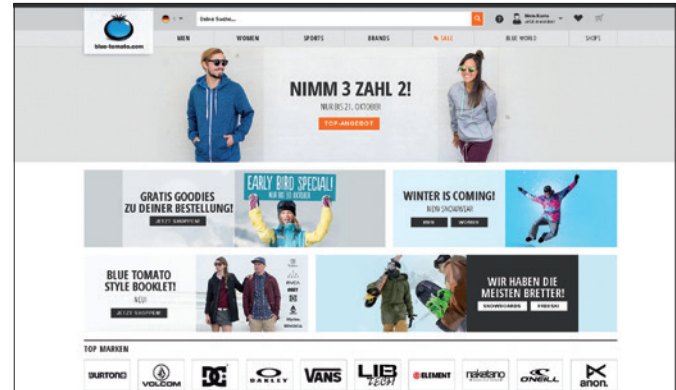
blue-tomato.com

Deine Suche...

Mein Konto

MEN
WOMEN
SPORTS
BRANDS
% SALE
BLUE WORLD
SHOPS

NIMM 3 ZAHL 2!
NUR BIS 21. OKTOBER
TOP-ANGEBOT

GRATIS GOODIES ZU DEINER BESTELLUNG!
JETZT SHOPPEN
EARLY BIRD SPECIAL!
NUR BIS 31. OKTOBER

WINTER IS COMING!
NEW SNOWWEAR
MEN
WOMEN

BLUE TOMATO STYLE BOOKLET!
NEU!
JETZT SHOPPEN

WIR HABEN DIE MEISTEN BRETTER!
SNOWBOARDS
FREESKI

TOP MARKEN

BURTON
VOLCOM
DC
OAKLEY
VANS
LIB TECH
ELEMENT
nakedsno
O'NEILL
anon.